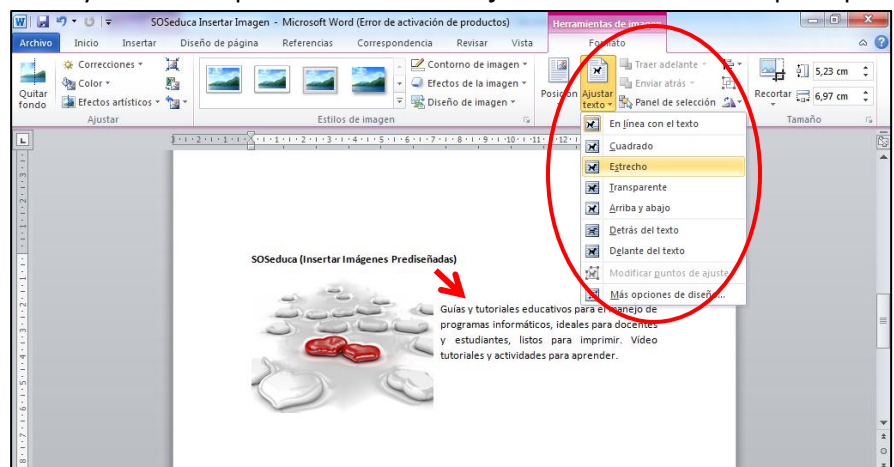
SOSeduca Insertar Imagen - Microsoft Word (Error de activación de productos)

Herramientas de imagen

Archivo Inicio Insertar Diseño de página Referencias Correspondencia Revisar Vista Formato

Quitar fondo

Correcciones
Color
Efectos artísticos

Ajustar

Estilos de imagen

Contorno de imagen
Efectos de la imagen
Diseño de imagen

Posición

Ajustar texto

Traer adelante
Enviar atrás
Panel de selección

Recortar

5,23 cm
6,97 cm

Tamaño

En línea con el texto
Cuadrado
Estrecho
Transparente
Arriba y abajo
Detrás del texto
Delante del texto
Modificar puntos de ajuste
Más opciones de diseño...

SOSeduca (Insertar Imágenes Prediseñadas)

Guías y tutoriales educativos para el manejo de programas informáticos, ideales para docentes y estudiantes, listos para imprimir. Video tutoriales y actividades para aprender.